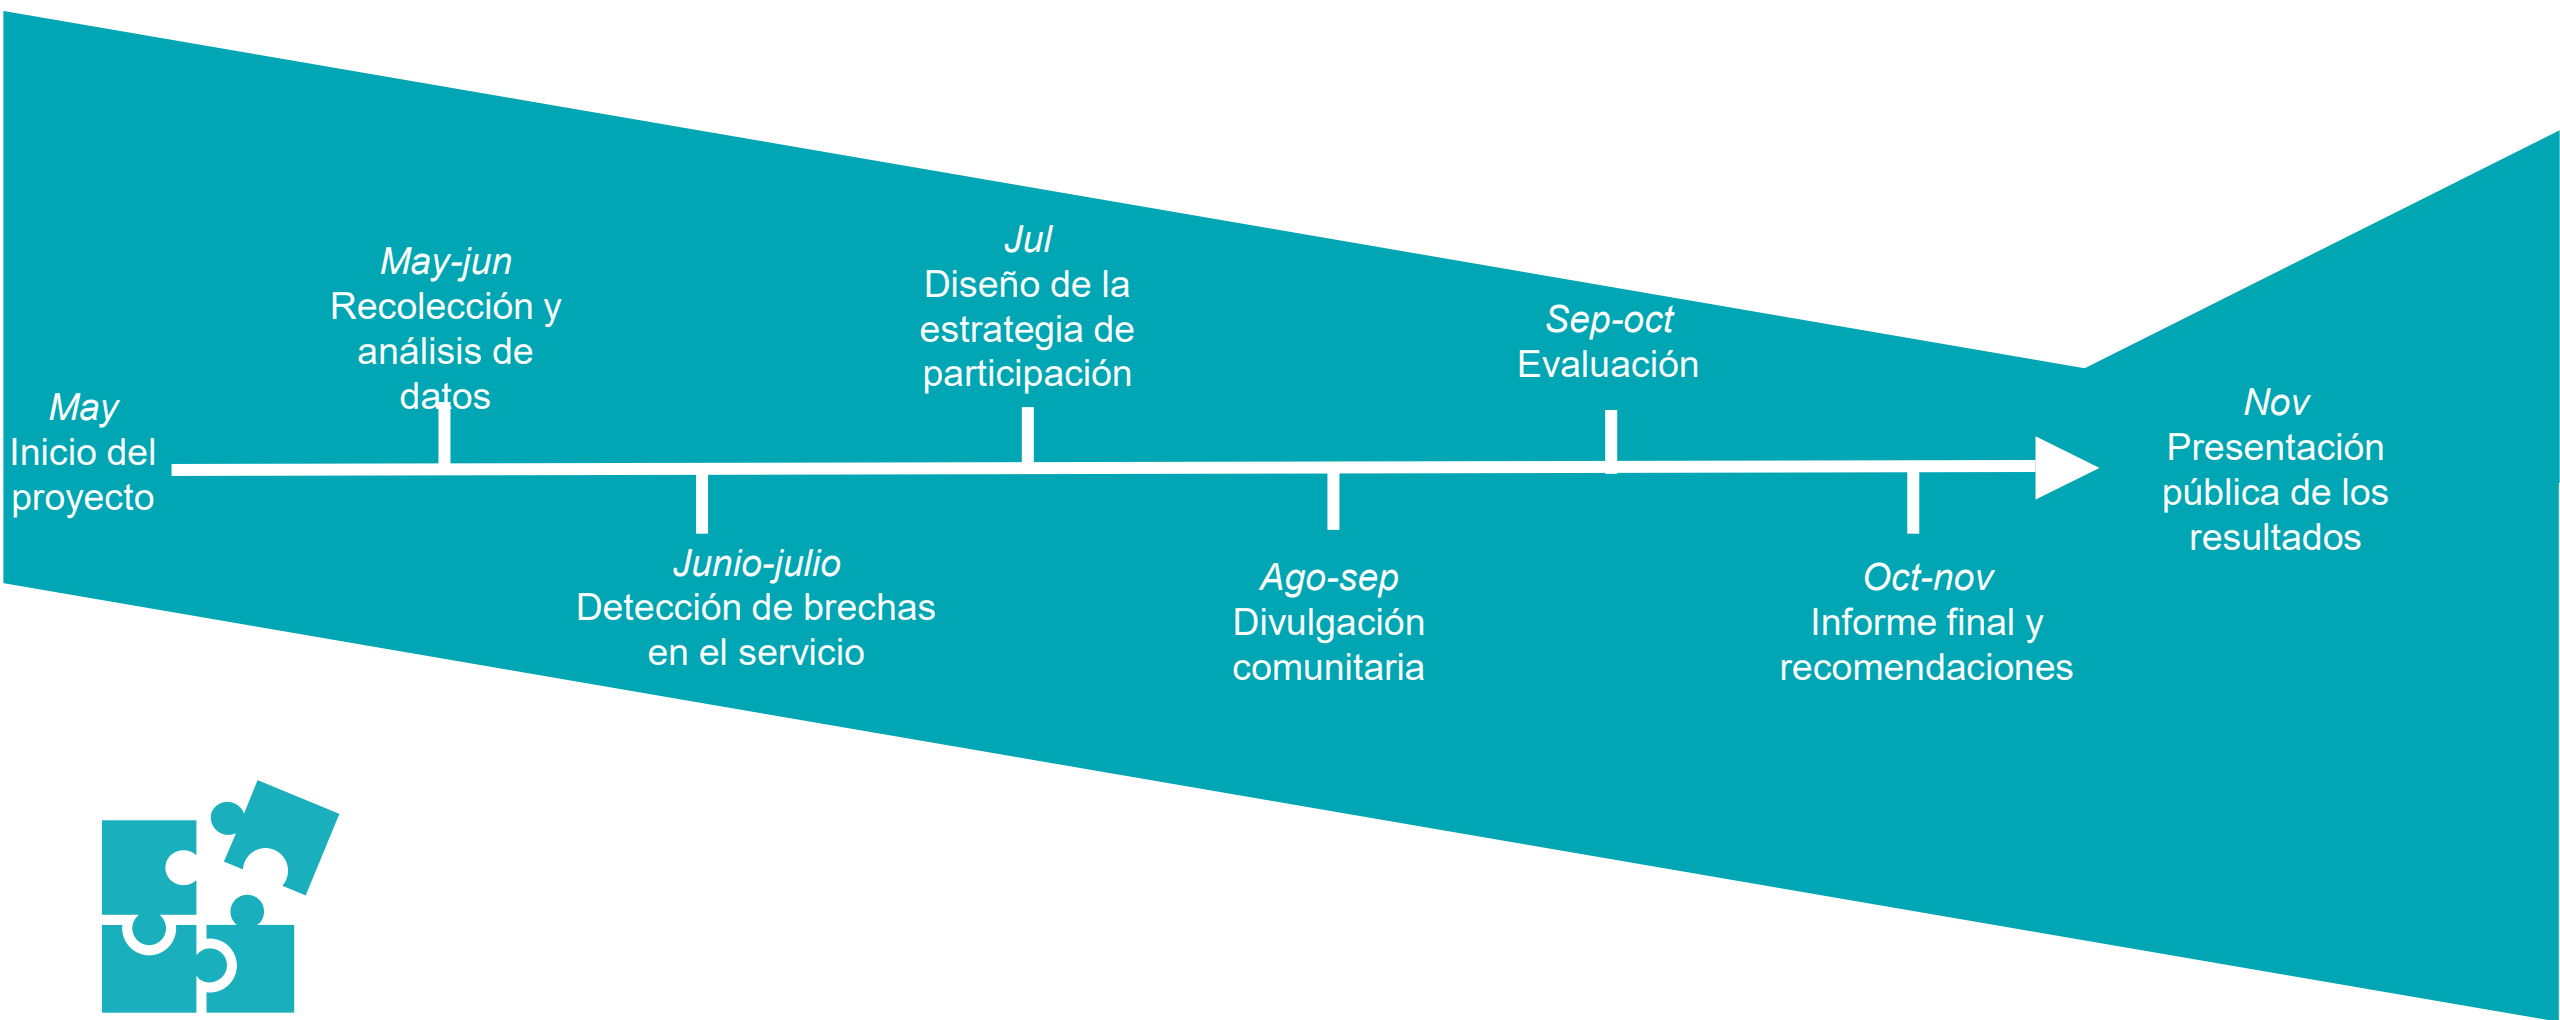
May
Inicio del proyecto

May-jun
Recolección y análisis de datos

Junio-julio
Detección de brechas en el servicio

Jul
Diseño de la estrategia de participación

Ago-sep
Divulgación comunitaria

Sep-oct
Evaluación

Oct-nov
Informe final y recomendaciones

Nov
Presentación pública de los resultados